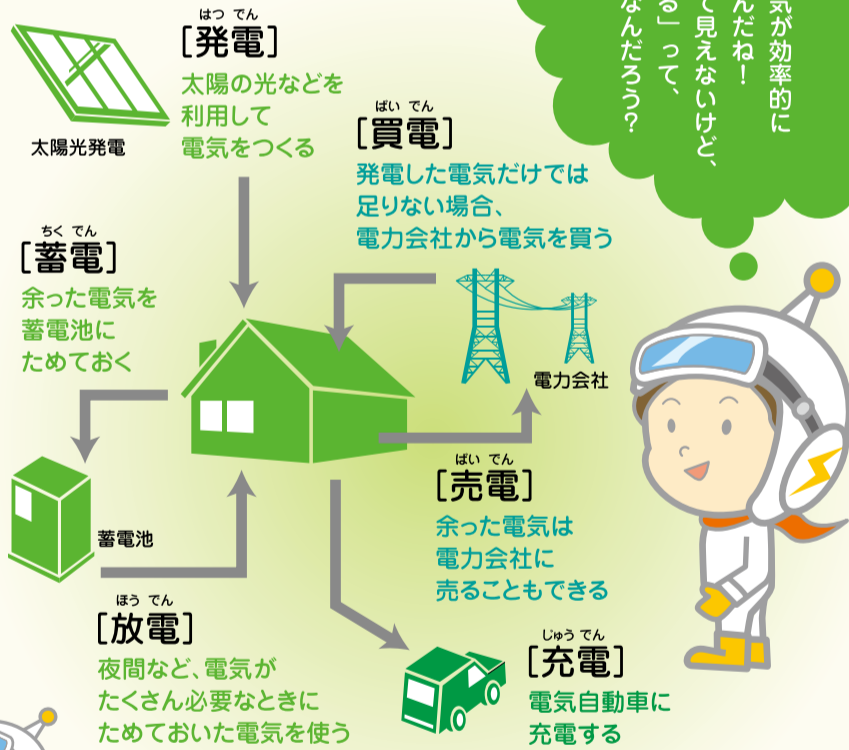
[はつでん 発電]
太陽の光などを
利用して
電気をつくる

太陽光発電

[ばいでん 買電]
発電した電気だけでは
足りない場合、
電力会社から電気を買う

[ちくでん 蓄電]
余った電気を
蓄電池に
ためておく

電力会社

蓄電池

[ばいでん 売電]
余った電気は
電力会社に
売ることもできる

[ほうでん 放電]
夜間など、電気が
たくさん必要なときに
ためておいた電気を使う

[じゅうでん 充電]
電気自動車に
充電する

気が効率的に
んだね！
て見えないけど、
る」って、
なんだろう？